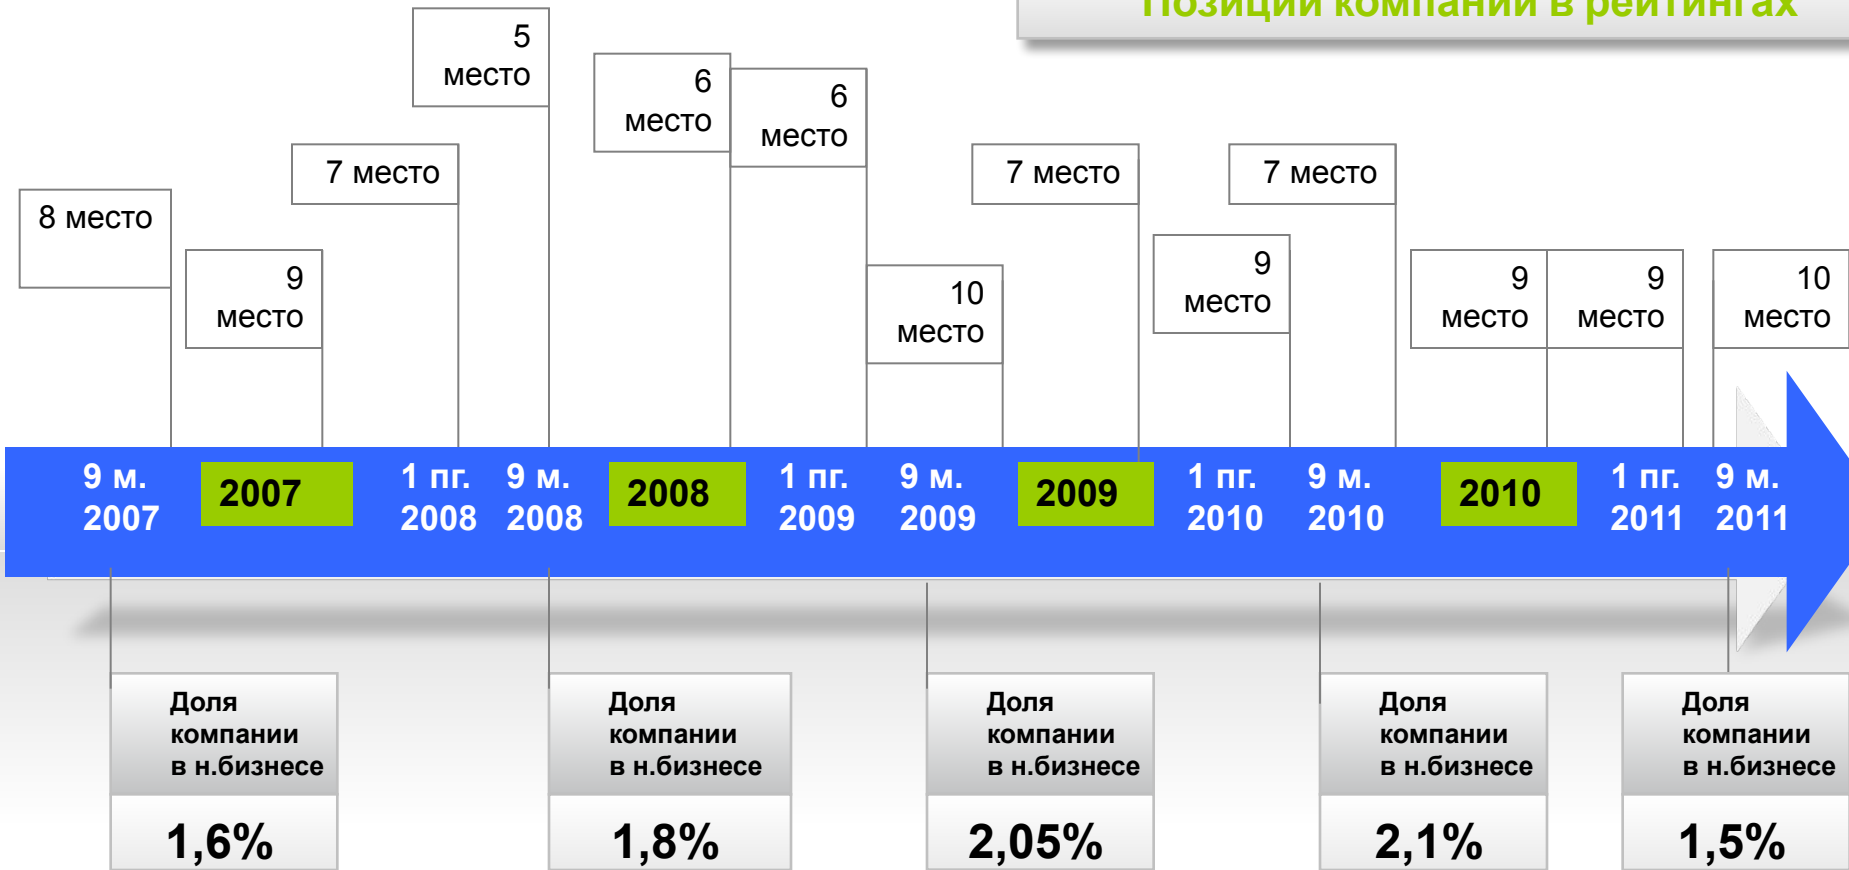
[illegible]

8 место

9 место

7 место

5 место

6 место

6 место

10 место

7 место

9 место

7 место

9 место

9 место

10 место

9 м. 2007

2007

1 пг. 2008

9 м. 2008

2008

1 пг. 2009

9 м. 2009

2009

1 пг. 2010

9 м. 2010

2010

1 пг. 2011

9 м. 2011

Доля компании в н.бизнесе

1,6%

Доля компании в н.бизнесе

1,8%

Доля компании в н.бизнесе

2,05%

Доля компании в н.бизнесе

2,1%

Доля компании в н.бизнесе

1,5%